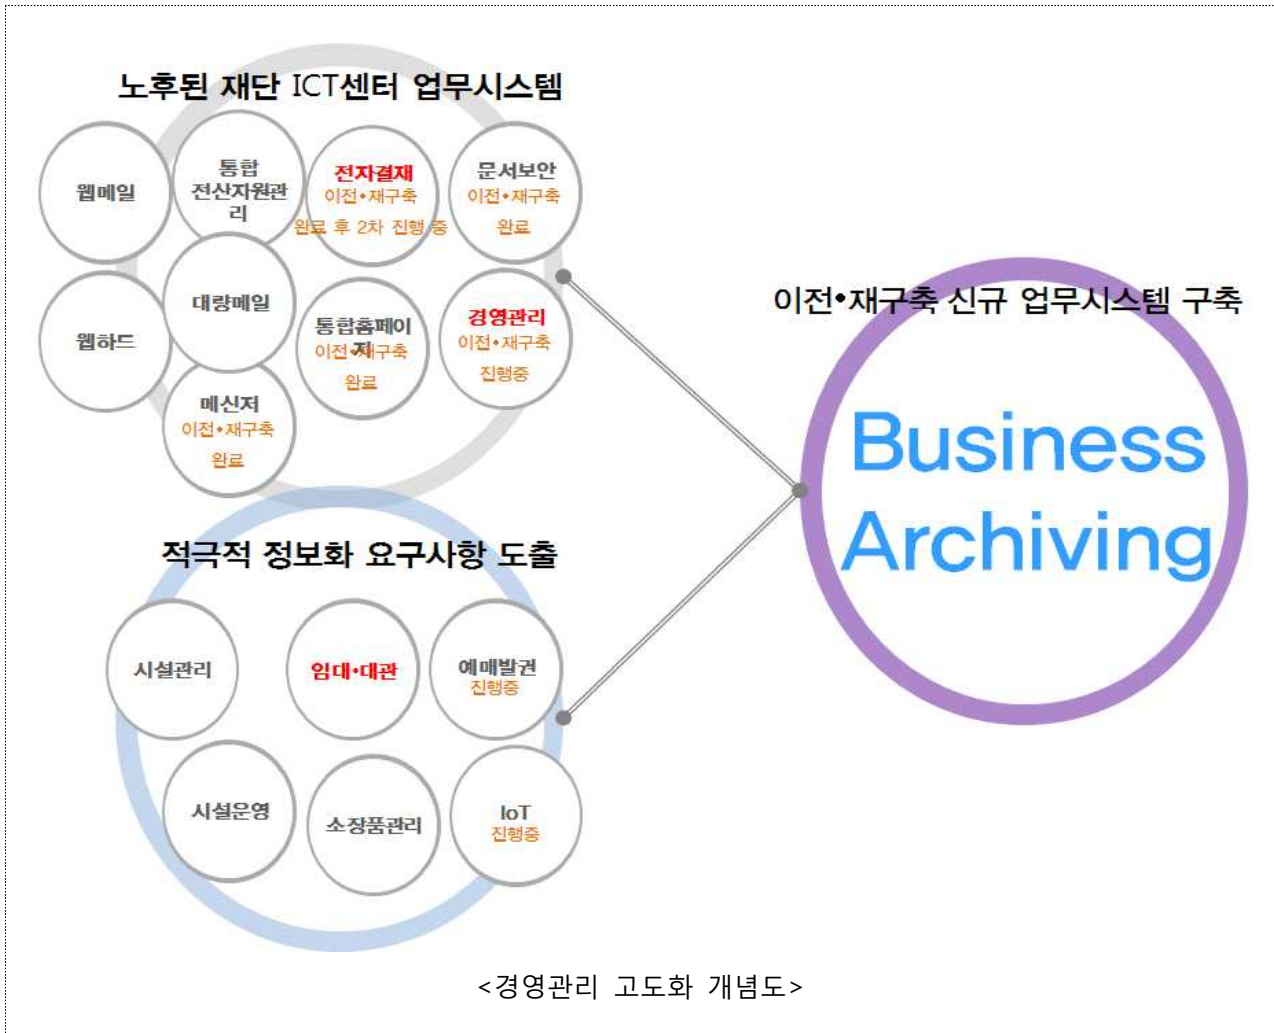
노후된 재단 ICT센터 업무시스템

웹메일

통합 전산자원관리

전자결재 이전•재구축 완료 후 2차 진행 중

문서보안 이전•재구축 완료

웹하드

대량메일

통합홈페이지 이전•재구축 완료

경영관리 이전•재구축 진행중

메신저 이전•재구축 완료

이전•재구축 신규 업무시스템 구축

Business Archiving

적극적 정보화 요구사항 도출

시설관리

임대•대관

예매발권 진행중

시설운영

소장품관리

IoT 진행중

<경영관리 고도화 개념도>